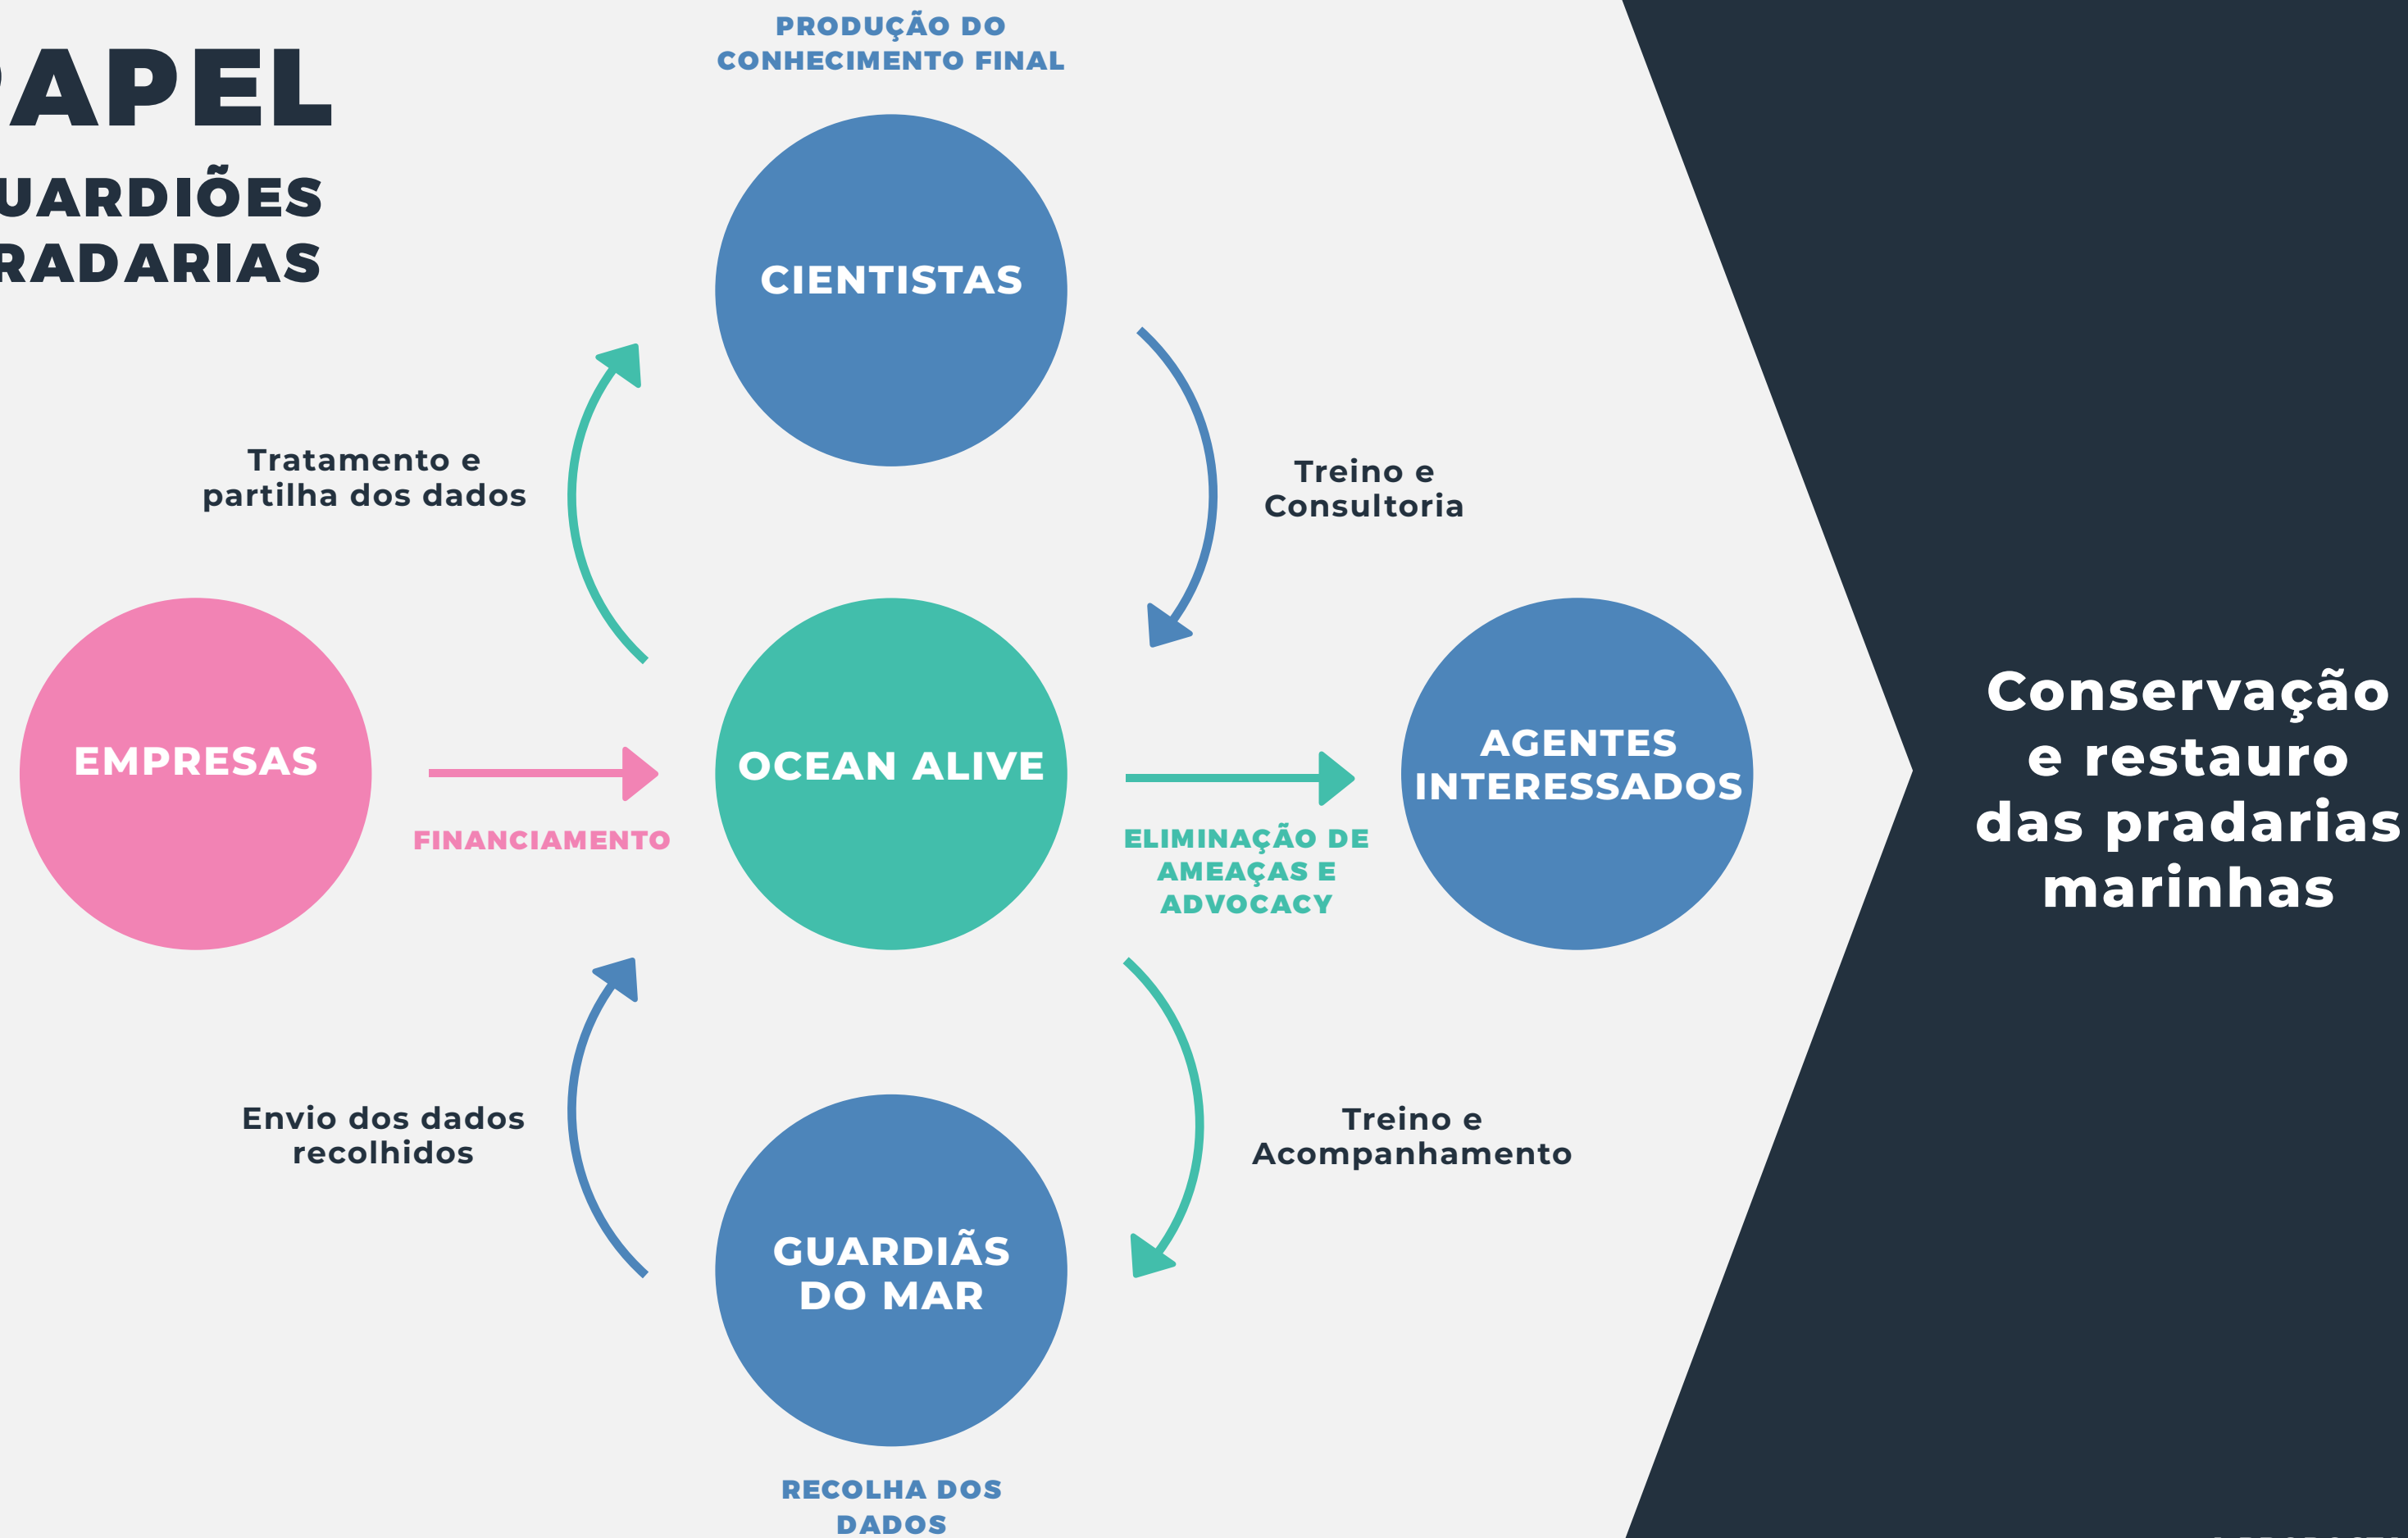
PAPEL
UARDIÕES
RADARIAS

PRODUÇÃO DO CONHECIMENTO FINAL

CIENTISTAS

Tratamento e partilha dos dados

Treino e Consultoria

EMPRESAS

FINANCIAMENTO

OCEAN ALIVE

ELIMINAÇÃO DE AMEAÇAS E ADVOCACY

AGENTES INTERESSADOS

Conservação e restauro das pradarias marinhas

Envio dos dados recolhidos

Treino e Acompanhamento

GUARDIÃS DO MAR

RECOLHA DOS DADOS